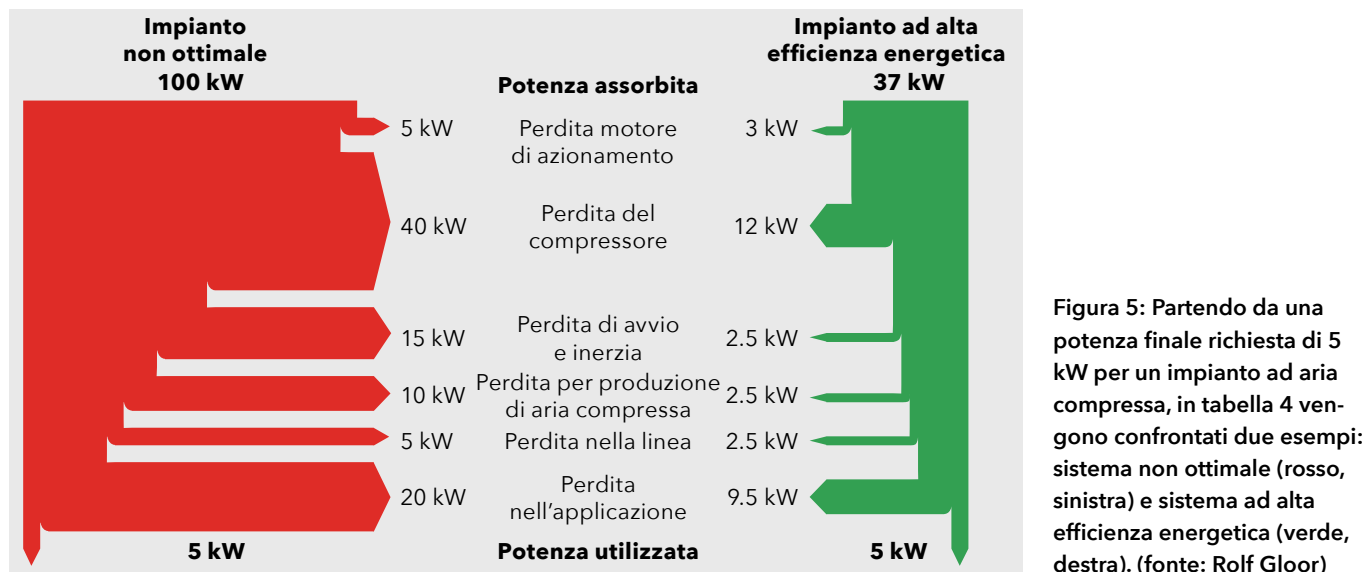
Impianto non ottimale
100 kW

Potenza assorbita

Impianto ad alta efficienza energetica
37 kW

5 kW Perdita motore di azionamento 3 kW

40 kW Perdita del compressore 12 kW

15 kW Perdita di avvio e inerzia 2.5 kW

10 kW Perdita per produzione di aria compressa 2.5 kW

5 kW Perdita nella linea 2.5 kW

20 kW Perdita nell'applicazione 9.5 kW

5 kW Potenza utilizzata 5 kW

Figura 5: Partendo da una potenza finale richiesta di 5 kW per un impianto ad aria compressa, in tabella 4 vengono confrontati due esempi: sistema non ottimale (rosso, sinistra) e sistema ad alta efficienza energetica (verde, destra). (fonte: Rolf Gloor)